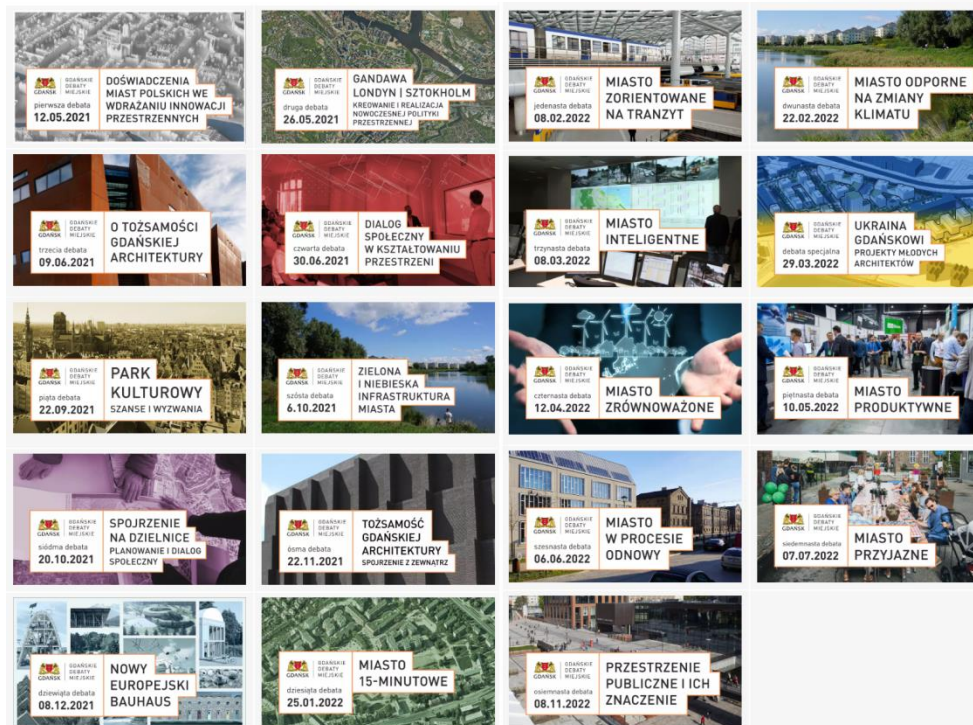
GDAŃSK GDAŃSKIE DEBATY MIEJSKIE
pierwsza debata
12.05.2021
DOŚWIADCZENIA MIAST POLSKICH WE WDRAŻANIU INNOWACJI PRZESTRZENNYCH

GDAŃSK GDAŃSKIE DEBATY MIEJSKIE
druga debata
26.05.2021
GANDAWA LONDYN | SZTOKHOLM
KREOWANIE I REALIZACJA NOWOCZESNEJ POLITYKI PRZESTRZENNEJ

GDAŃSK GDAŃSKIE DEBATY MIEJSKIE
jedenasta debata
08.02.2022
MIASTO ZORIENTOWANE NA TRANZYT

GDAŃSK GDAŃSKIE DEBATY MIEJSKIE
dwunasta debata
22.02.2022
MIASTO ODPORNE NA ZMIANY KLIMATU

GDAŃSK GDAŃSKIE DEBATY MIEJSKIE
trzecia debata
09.06.2021
O TOŻSAMOŚCI GDAŃSKIEJ ARCHITEKTURY

GDAŃSK GDAŃSKIE DEBATY MIEJSKIE
czwarta debata
30.06.2021
DIALOG SPOŁECZNY W KSZTAŁTOWANIU PRZESTRZENI

GDAŃSK GDAŃSKIE DEBATY MIEJSKIE
trzynasta debata
08.03.2022
MIASTO INTELIGENTNE

GDAŃSK GDAŃSKIE DEBATY MIEJSKIE
debata specjalna
29.03.2022
UKRAINA GDAŃSKOWI
PROJEKTY MŁODYCH ARCHITEKTÓW

GDAŃSK GDAŃSKIE DEBATY MIEJSKIE
piąta debata
22.09.2021
PARK KULTUROWY
SZANSE I WYZWANIA

GDAŃSK GDAŃSKIE DEBATY MIEJSKIE
szósta debata
6.10.2021
ZIELONA I NIEBIESKA INFRASTRUKTURA MIASTA

GDAŃSK GDAŃSKIE DEBATY MIEJSKIE
czternasta debata
12.04.2022
MIASTO ZRÓWNOWAŻONE

GDAŃSK GDAŃSKIE DEBATY MIEJSKIE
piętnasta debata
10.05.2022
MIASTO PRODUKTYWNE

GDAŃSK GDAŃSKIE DEBATY MIEJSKIE
siódma debata
20.10.2021
SPOJRZENIE NA DZIELNICE
PLANOWANIE I DIALOG SPOŁECZNY

GDAŃSK GDAŃSKIE DEBATY MIEJSKIE
ósma debata
22.11.2021
TOŻSAMOŚĆ GDAŃSKIEJ ARCHITEKTURY
SPOJRZENIE Z ZEWNĄTRZ

GDAŃSK GDAŃSKIE DEBATY MIEJSKIE
szesnasta debata
06.06.2022
MIASTO W PROCESIE ODNOWY

GDAŃSK GDAŃSKIE DEBATY MIEJSKIE
siedemnasta debata
07.07.2022
MIASTO PRZYJAZNE

GDAŃSK GDAŃSKIE DEBATY MIEJSKIE
dziewiąta debata
08.12.2021
NOWY EUROPEJSKI BAUHAUS

GDAŃSK GDAŃSKIE DEBATY MIEJSKIE
dziesiąta debata
25.01.2022
MIASTO 15-MINUTOWE

GDAŃSK GDAŃSKIE DEBATY MIEJSKIE
osiemnasta debata
08.11.2022
PRZESTRZENIE PUBLICZNE I ICH ZNACZENIE